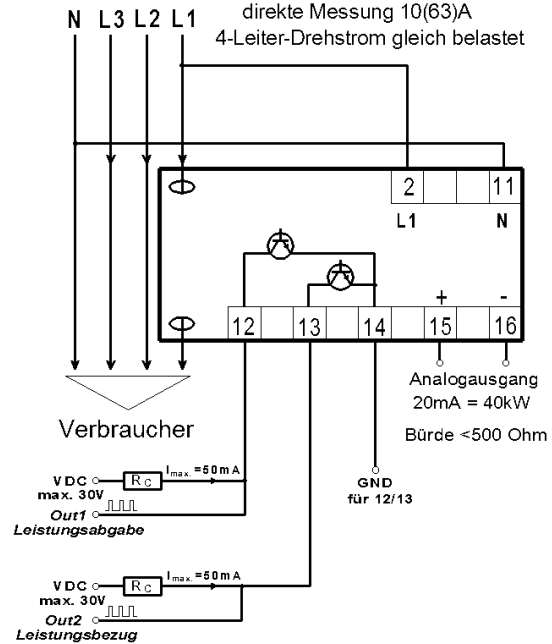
N L3 L2 L1

direkte Messung 10(63)A
4-Leiter-Drehstrom gleich belastet

2
L1
11
N

+
-

12
13
14
15
16

Analogausgang
20mA = 40kW

Bürde <500 Ohm

Verbraucher

VDC
max. 30V
$R_C$
$I_{max.} = 50mA$
Out1
Leistungsabgabe

GND
für 12/13

VDC
max. 30V
$R_C$
$I_{max.} = 50mA$
Out2
Leistungsbezug